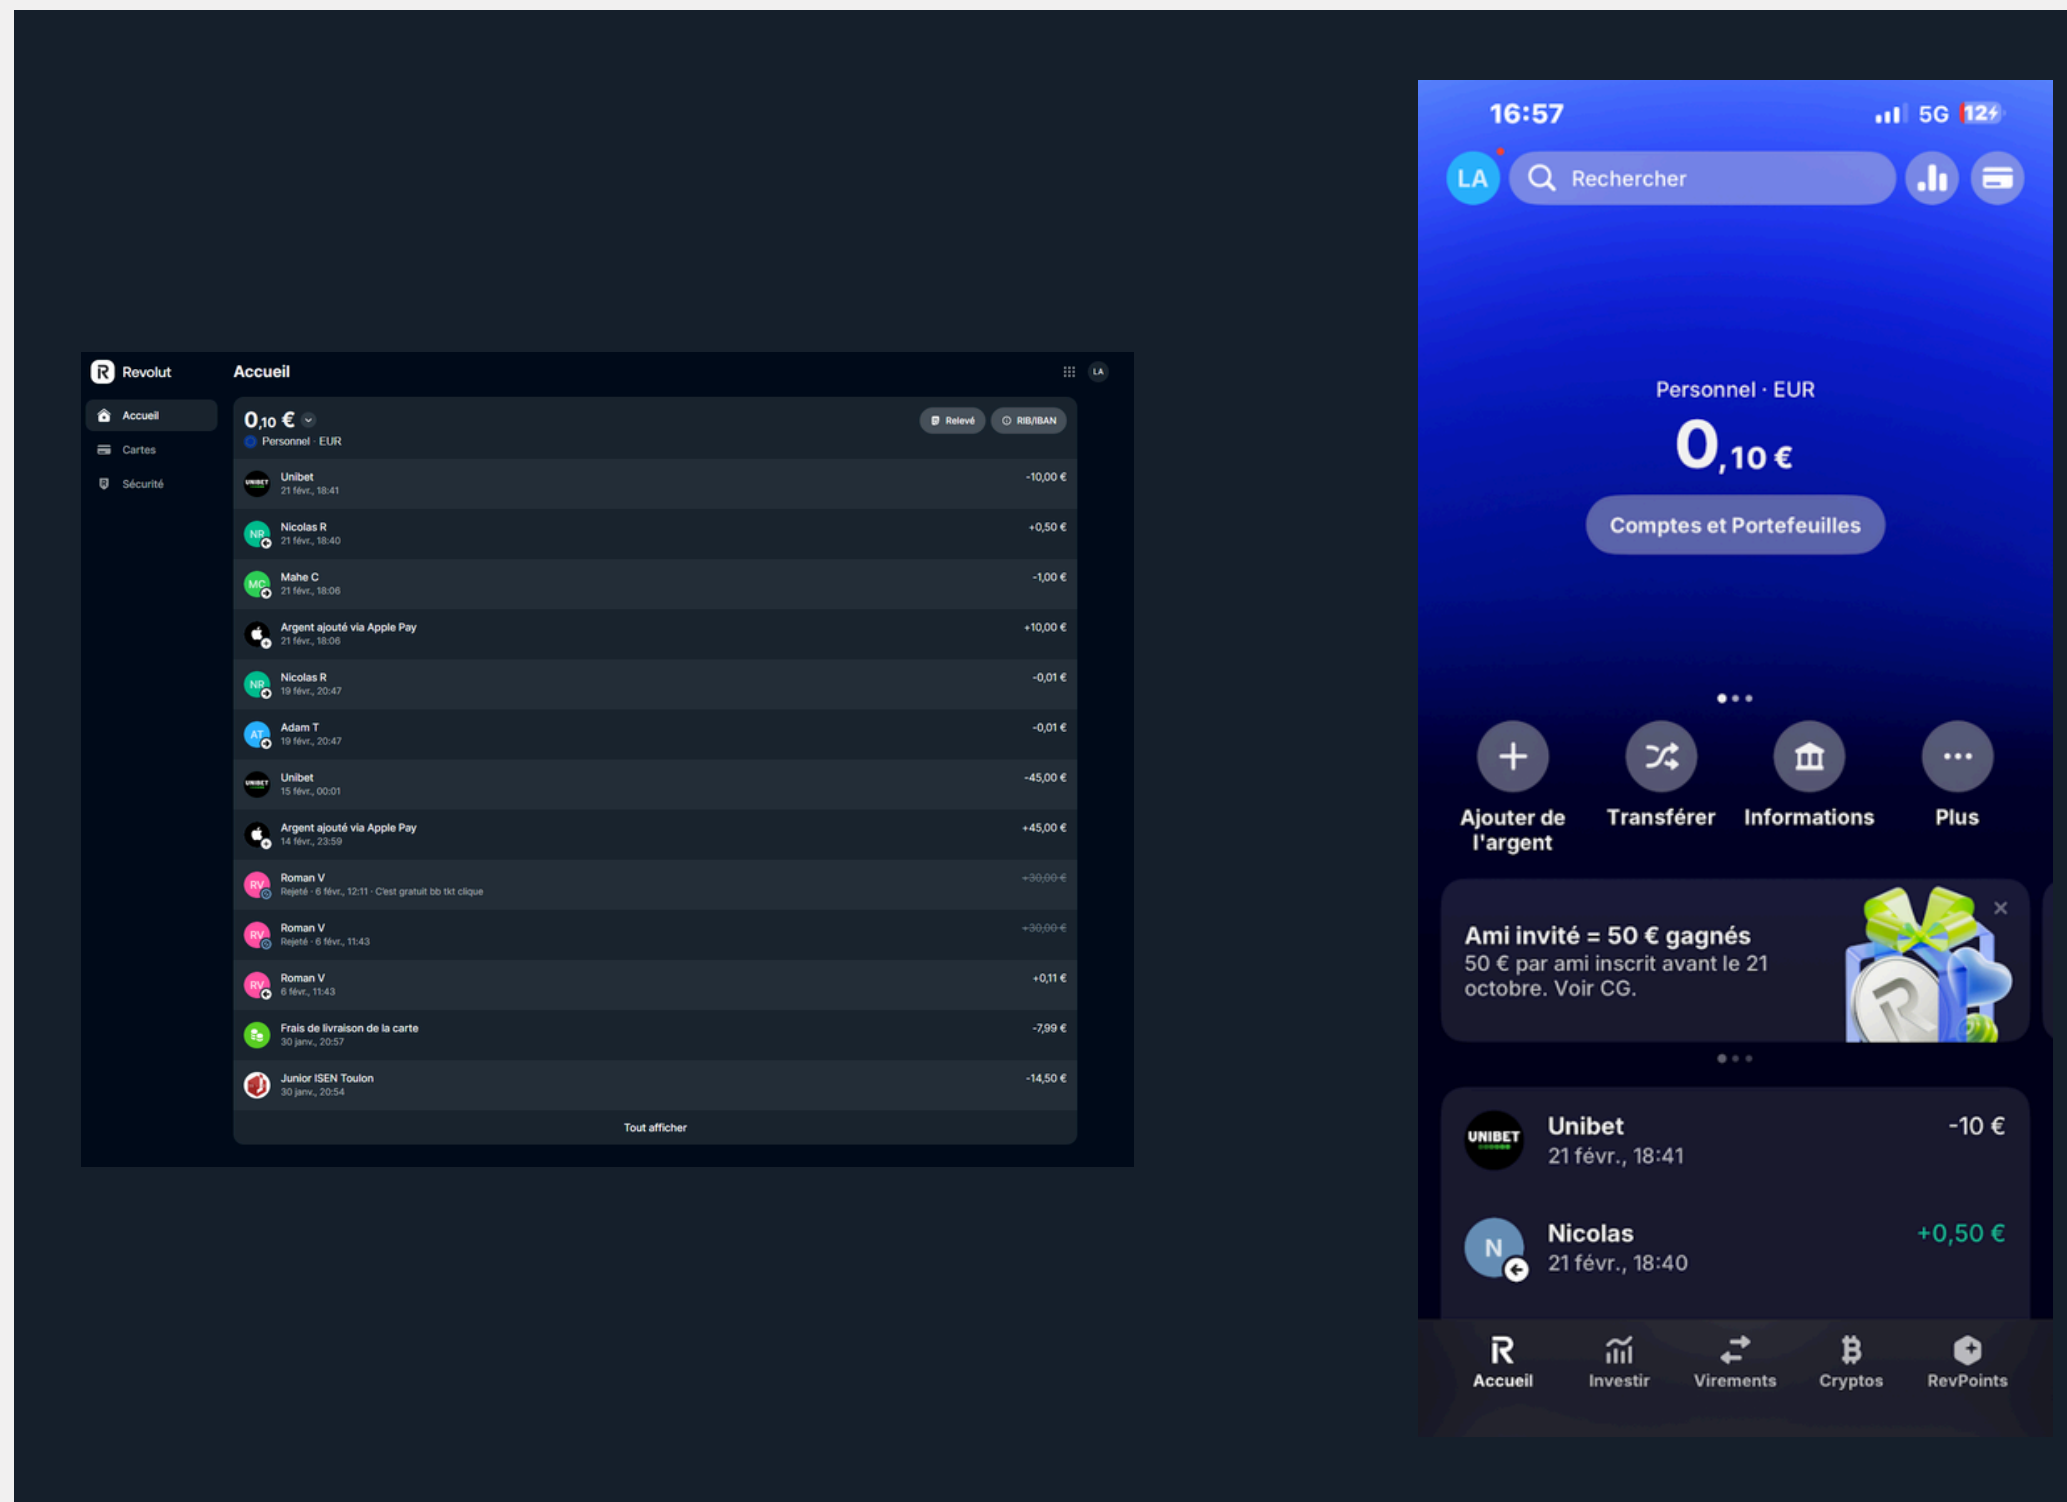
Revolut
Accueil
LA

Accueil
Cartes
Sécurité

0,10 €
Personnel · EUR
Relevé
RIB/IBAN

Unibet
21 févr., 18:41
-10,00 €

Nicolas R
21 févr., 18:40
+0,50 €

Mahe C
21 févr., 18:06
-1,00 €

Argent ajouté via Apple Pay
21 févr., 18:06
+10,00 €

Nicolas R
19 févr., 20:47
-0,01 €

Adam T
19 févr., 20:47
-0,01 €

Unibet
15 févr., 00:01
-45,00 €

Argent ajouté via Apple Pay
14 févr., 23:59
+45,00 €

Roman V
Rejeté · 6 févr., 12:11 · C'est gratuit bb tkt clique
+30,00 €

Roman V
Rejeté · 6 févr., 11:43
+30,00 €

Roman V
6 févr., 11:43
+0,11 €

Frais de livraison de la carte
30 janv., 20:57
-7,99 €

Junior ISEN Toulon
30 janv., 20:54
-14,50 €

Tout afficher

16:57
5G 12

LA
Rechercher

Personnel · EUR
0,10 €
Comptes et Portefeuilles

Ajouter de l'argent
Transférer
Informations
Plus

Ami invité = 50 € gagnés
50 € par ami inscrit avant le 21 octobre. Voir CG.

UNIBET
Unibet
21 févr., 18:41
-10 €

N
Nicolas
21 févr., 18:40
+0,50 €

Accueil
Investir
Virements
Cryptos
RevPoints